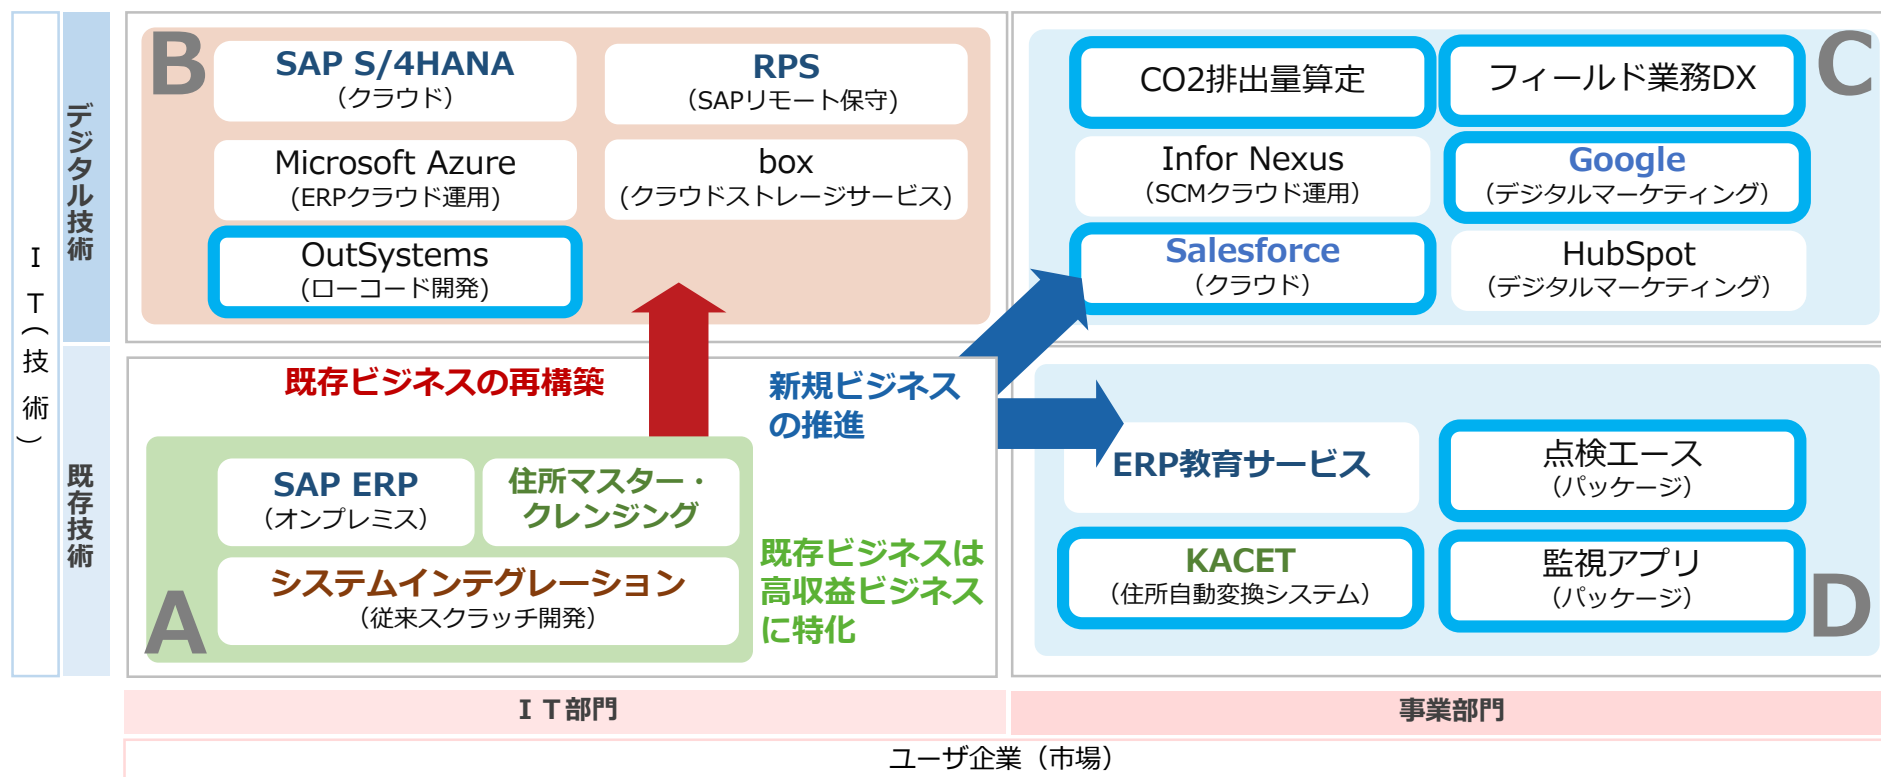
ＩＴ（技術）

デジタル技術

既存技術

B

SAP S/4HANA
（クラウド）

RPS
（SAPリモート保守）

Microsoft Azure
（ERPクラウド運用）

box
（クラウドストレージサービス）

OutSystems
（ローコード開発）

C

CO2排出量算定

フィールド業務DX

Infor Nexus
（SCMクラウド運用）

Google
（デジタルマーケティング）

Salesforce
（クラウド）

HubSpot
（デジタルマーケティング）

既存ビジネスの再構築

新規ビジネスの推進

SAP ERP
（オンプレミス）

住所マスター・クレンジング

システムインテグレーション
（従来スクラッチ開発）

A

既存ビジネスは高収益ビジネスに特化

ERP教育サービス

点検エース
（パッケージ）

KACET
（住所自動変換システム）

監視アプリ
（パッケージ）

D

ＩＴ部門

事業部門

ユーザ企業（市場）